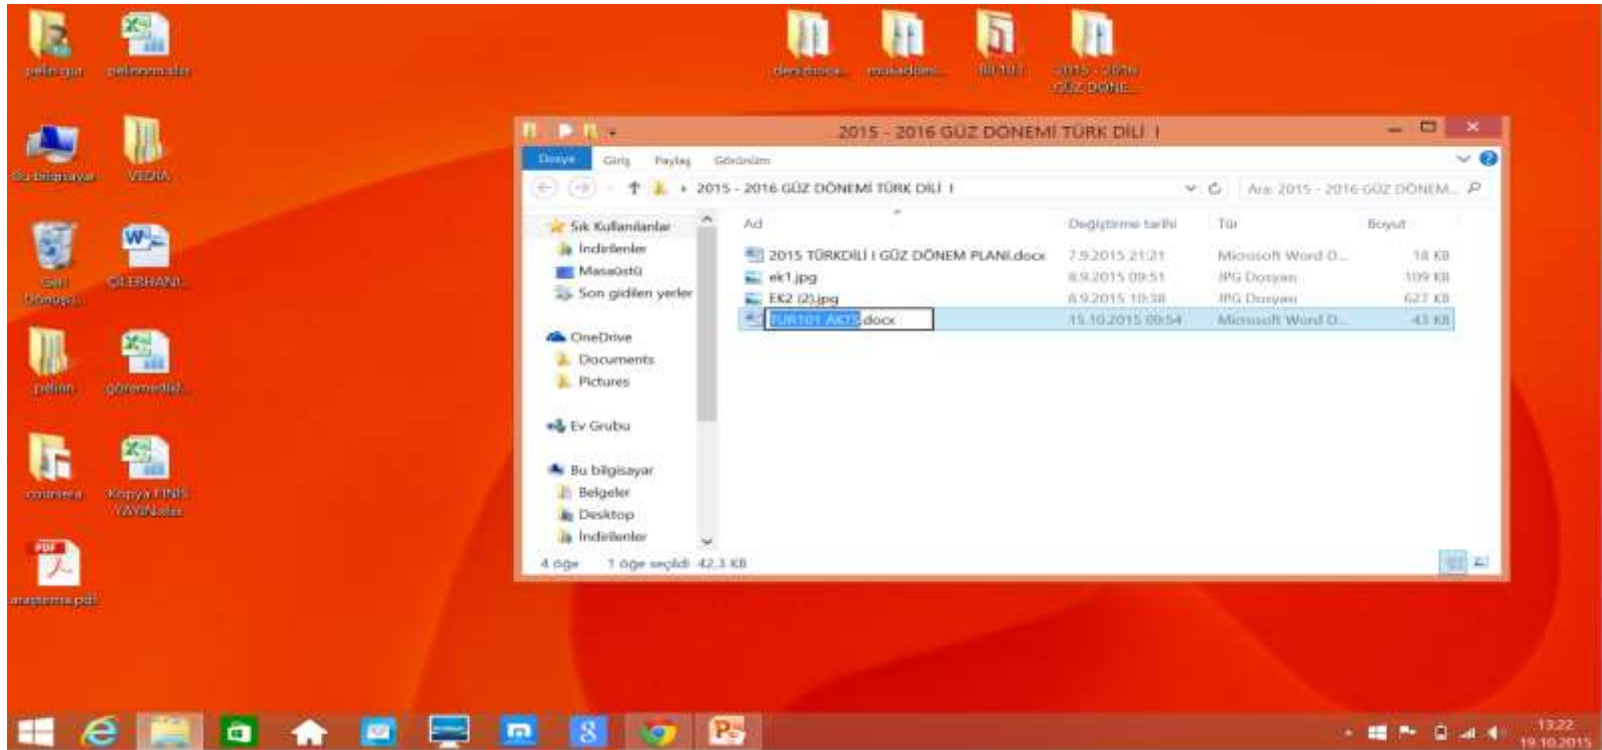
pelin gür
pelinonmaile
Bu bilgisayar
VEDIA
Geri Dönüşü...
GİLERHANI...
pelin
görememedi...
coursera
Kopya FİNİS YAYINaları
araştırma.pdf
ders dosya...
makaleleri...
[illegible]
2015 - 2016 GÜZ DÖNE...

2015 - 2016 GÜZ DÖNEMİ TÜRK DİLİ I

Dosya
Giriş
Paylaş
Görünüm

2015 - 2016 GÜZ DÖNEMİ TÜRK DİLİ I
Ara: 2015 - 2016 GÜZ DÖNEM...

Sık Kullanılanlar
İndirilenler
Masaüstü
Son gidilen yerler
OneDrive
Documents
Pictures
Ev Grubu
Bu bilgisayar
Belgeler
Desktop
İndirilenler

| Ad | Değiştirme tarihi | Tür | Boyut |
|---|---|---|---|
| 2015 TÜRKDİLİ I GÜZ DÖNEM PLANI.docx | 7.9.2015 21:21 | Microsoft Word D... | 18 KB |
| ek1.jpg | 8.9.2015 09:51 | JPG Dosyası | 109 KB |
| EK2 (2).jpg | 8.9.2015 10:38 | JPG Dosyası | 627 KB |
| TUR101 AKTS.docx | 15.10.2015 09:54 | Microsoft Word D... | 43 KB |

4 öğe 1 öğe seçildi 42,3 KB

13:22
19.10.2015